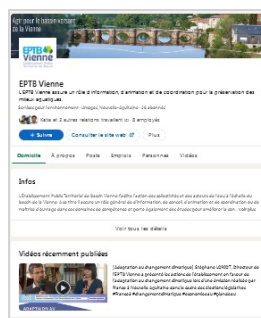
Agir pour la préservation de l'eau

EPTB Vienne

EPTB Vienne

L'EPTB Vienne assure un rôle d'information, d'animation et de coordination pour la préservation des milieux aquatiques.

Services pour l'environnement · Limoges, Nouvelle-Aquitaine · 26 abonnés

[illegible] et 3 autres relations travaillent ici · 8 employés

+ Suivre Consulter le site web Plus

Accueil À propos Posts Emplois Personnes Vidéos

Infos

L'Établissement Public Territorial de Bassin Vienne facilite l'action des collectivités et des acteurs de l'eau à l'échelle du bassin de la Vienne. Il a pour mission la gestion équilibrée de la ressource en eau, des milieux aquatiques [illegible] coordination en matière d'ouvrages dans son domaine de compétences et porte également des actions pour améliorer la con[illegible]

Voir tous les détails

Vidéos récemment publiées

[adaptation au changement climatique] Stéphane LORIOT, Directeur de l'EPTB Vienne a présenté les actions de l'établissement en faveur de l'adaptation au changement climatique lors d'une émission réalisée par France 3 Nouvelle-Aquitaine dans le cadre des élections régionales. #france3 #changementclimatique #eaumilieux #planeteau

ADAPTATION AU